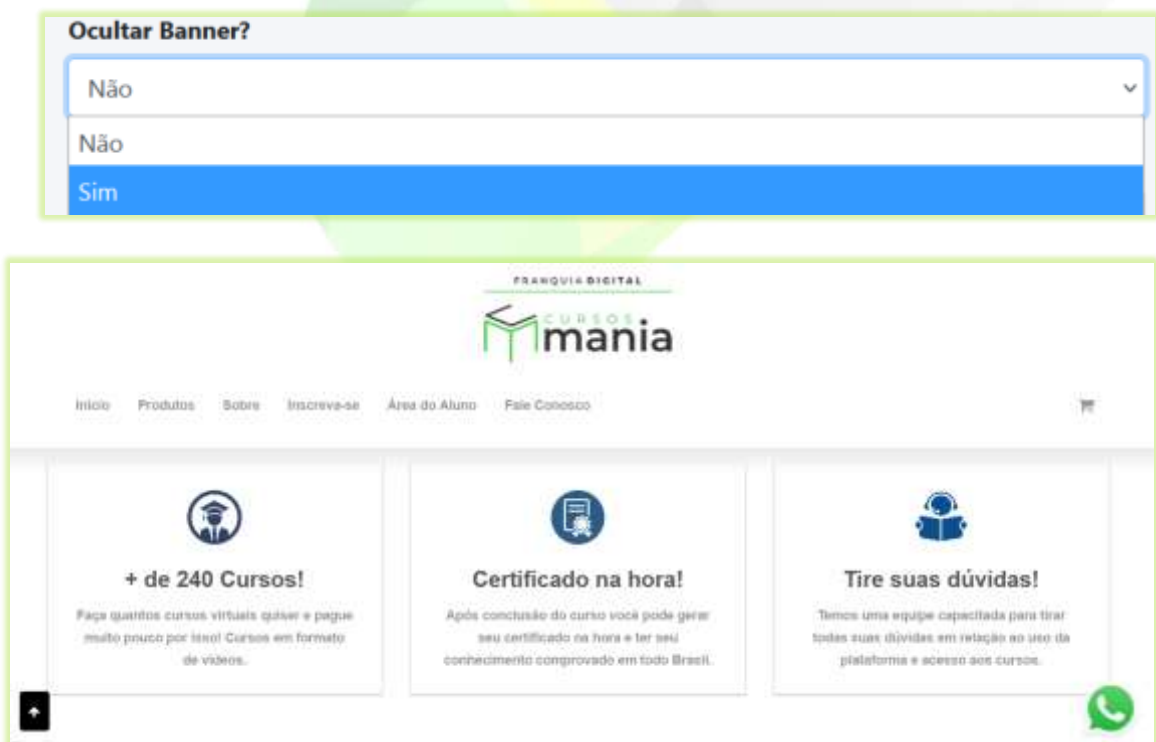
Ocultar Banner?

Não

Não

Sim

FRANQUIA DIGITAL

CURSOS mania

Início Produtos Sobre Inscreva-se Área do Aluno Fale Conosco

+ de 240 Cursos!

Faça quantos cursos virtuais quiser e pague muito pouco por isso! Cursos em formato de vídeos.

Certificado na hora!

Após conclusão do curso você pode gerar seu certificado na hora e ter seu conhecimento comprovado em todo Brasil.

Tire suas dúvidas!

Temos uma equipe capacitada para tirar todas suas dúvidas em relação ao uso da plataforma e acesso aos cursos.